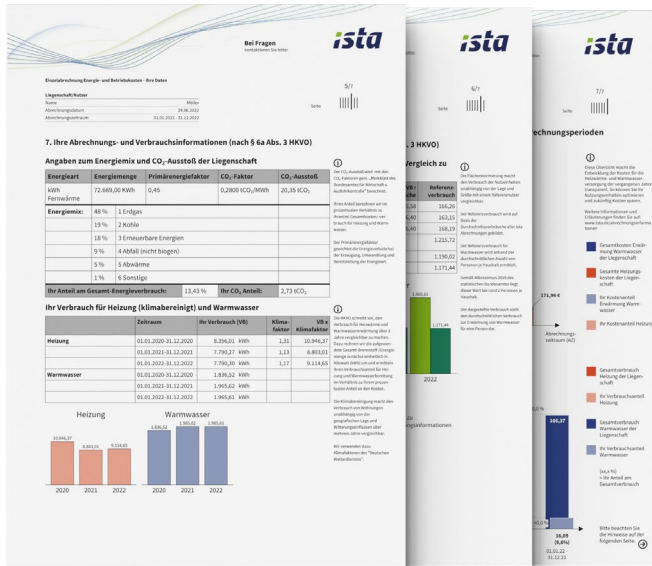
Bei Fragen
kontaktieren Sie bitte:

ista

Einzelabrechnung Energie- und Betriebskosten - Ihre Daten

Liegenschaft/Nutzer
Name Müller
Abrechnungsdatum 29.06.2022
Abrechnungszeitraum 01.01.2022 - 31.12.2022

Seite 5/7

7. Ihre Abrechnungs- und Verbrauchsinformationen (nach § 6a Abs. 3 HKVO)

Angaben zum Energiemix und $CO_2$-Ausstoß der Liegenschaft

| Energieart | Energiemenge | Primärenergiefaktor | $CO_2$-Faktor | $CO_2$-Ausstoß |
|---|---|---|---|---|
| kWh Fernwärme | 72.669,00 kWh | 0,45 | 0,2800 $tCO_2$/MWh | 20,35 $tCO_2$ |
| Energiemix: | 48 % | 1 Erdgas | | |
| | 19 % | 2 Kohle | | |
| | 18 % | 3 Erneuerbare Energien | | |
| | 9 % | 4 Abfall (nicht biogen) | | |
| | 5 % | 5 Abwärme | | |
| | 1 % | 6 Sonstige | | |
| Ihr Anteil am Gesamt-Energieverbrauch: | | 13,43 % | Ihr $CO_2$ Anteil: | 2,73 $tCO_2$ |

Ihr Verbrauch für Heizung (klimabereinigt) und Warmwasser

| | Zeitraum | Ihr Verbrauch (VB) | Klimafaktor | VB x Klimafaktor |
|---|---|---|---|---|
| Heizung | 01.01.2020-31.12.2020 | 8.356,01 kWh | 1,31 | 10.946,37 |
| | 01.01.2021-31.12.2021 | 7.790,27 kWh | 1,13 | 8.803,01 |
| | 01.01.2022-31.12.2022 | 7.790,30 kWh | 1,17 | 9.114,65 |
| Warmwasser | 01.01.2020-31.12.2020 | 1.836,52 kWh | | |
| | 01.01.2021-31.12.2021 | 1.965,62 kWh | | |
| | 01.01.2022-31.12.2022 | 1.965,61 kWh | | |

Heizung
10.946,37 8.803,01 9.114,65
2020 2021 2022

Warmwasser
1.836,52 1.965,62 1.965,61
2020 2021 2022

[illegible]

ista
Seite 6/7
. 3 HKVO)
erglei zu
Referenzverbrauch
366,26
363,15
368,19
1.215,72
1.190,02
1.171,44
2022
ngsinformationen

ista
Seite 7/7
echnungsperioden
Gesamtkosten Erwärmung Warmwasser der Liegenschaft
Gesamte Heizungskosten der Liegenschaft
Ihr Kostenanteil Erwärmung Warmwasser
Ihr Kostenanteil Heizung
171,96 €
Abrechnungszeitraum (AZ)
Gesamtverbrauch Heizung der Liegenschaft
Ihr Verbrauchsanteil Heizung
Gesamtverbrauch Warmwasser der Liegenschaft
Ihr Verbrauchsanteil Warmwasser
(xx,x %) = Ihr Anteil am Gesamtverbrauch
105,37
16,09 (8,6%)
01.01.22 - 31.12.22
Bitte beachten Sie die Hinweise auf der folgenden Seite.